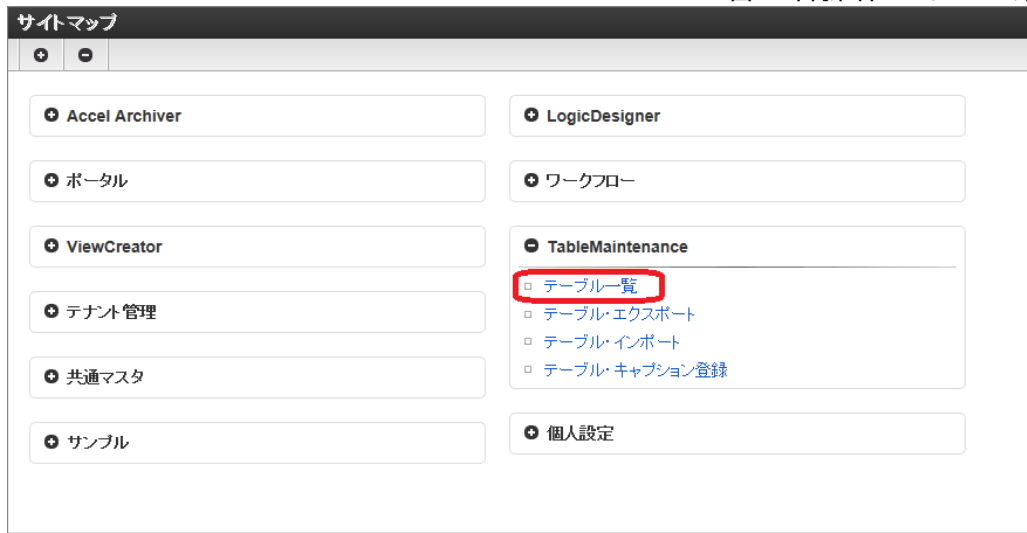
サイトマップ

Accel Archiver

ポータル

ViewCreator

テナント管理

共通マスタ

サンプル

LogicDesigner

ワークフロー

TableMaintenance

テーブル一覧
テーブル・エクスポート
テーブル・インポート
テーブル・キャプション登録

個人設定